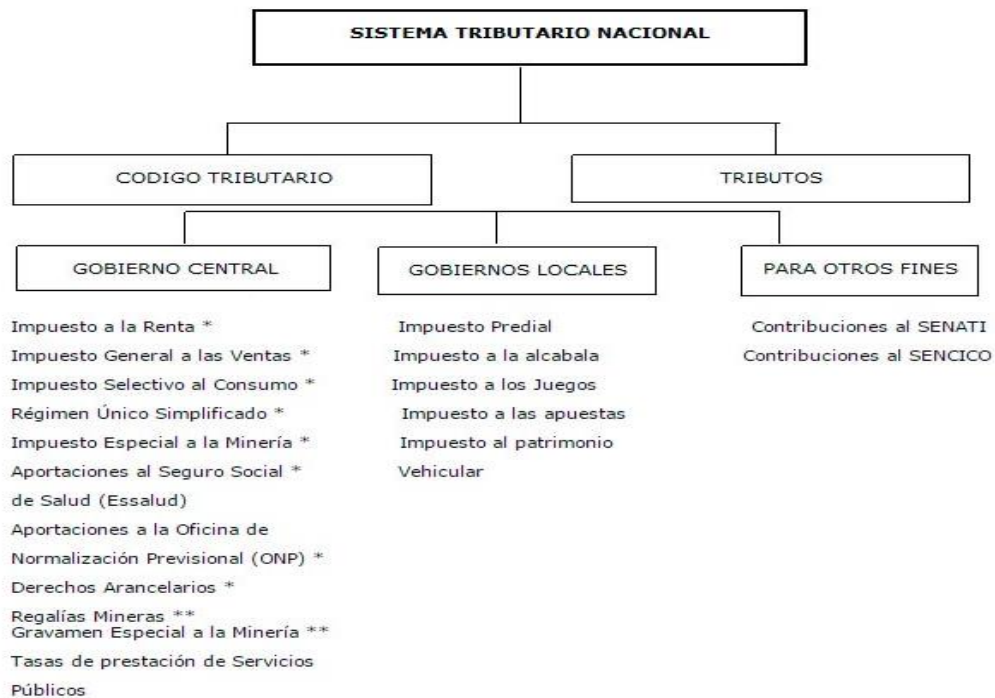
SISTEMA TRIBUTARIO NACIONAL

CODIGO TRIBUTARIO

TRIBUTOS

GOBIERNO CENTRAL

GOBIERNOS LOCALES

PARA OTROS FINES

Impuesto a la Renta *
Impuesto General a las Ventas *
Impuesto Selectivo al Consumo *
Régimen Único Simplificado *
Impuesto Especial a la Minería *
Aportaciones al Seguro Social * de Salud (Essalud)
Aportaciones a la Oficina de Normalización Previsional (ONP) *
Derechos Arancelarios *
Regalías Mineras **
Gravamen Especial a la Minería **
Tasas de prestación de Servicios Públicos

Impuesto Predial
Impuesto a la alcabala
Impuesto a los Juegos
Impuesto a las apuestas
Impuesto al patrimonio Vehicular

Contribuciones al SENATI
Contribuciones al SENCICO